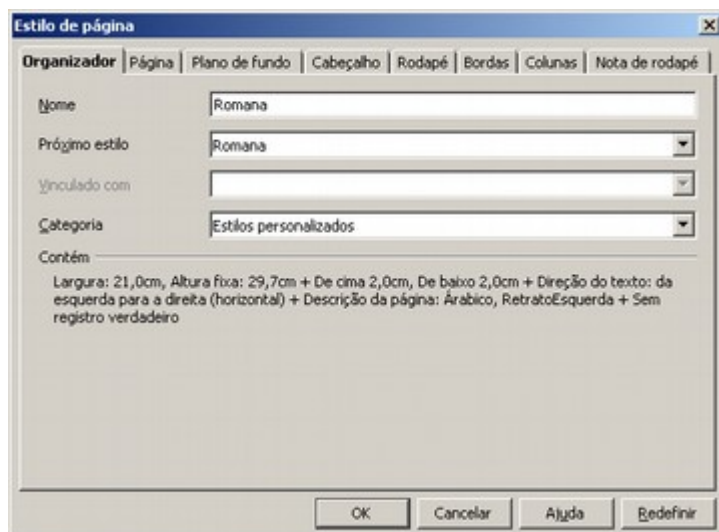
Estilo de página

Organizador | Página | Plano de fundo | Cabeçalho | Rodapé | Bordas | Colunas | Nota de rodapé

Nome Romana

Próximo estilo Romana

Vinculado com

Categoria Estilos personalizados

Contém

Largura: 21,0cm, Altura fixa: 29,7cm + De cima 2,0cm, De baixo 2,0cm + Direção do texto: da esquerda para a direita (horizontal) + Descrição da página: Árabico, RetratoEsquerda + Sem registro verdadeiro

OK Cancelar Ajuda Redefinir